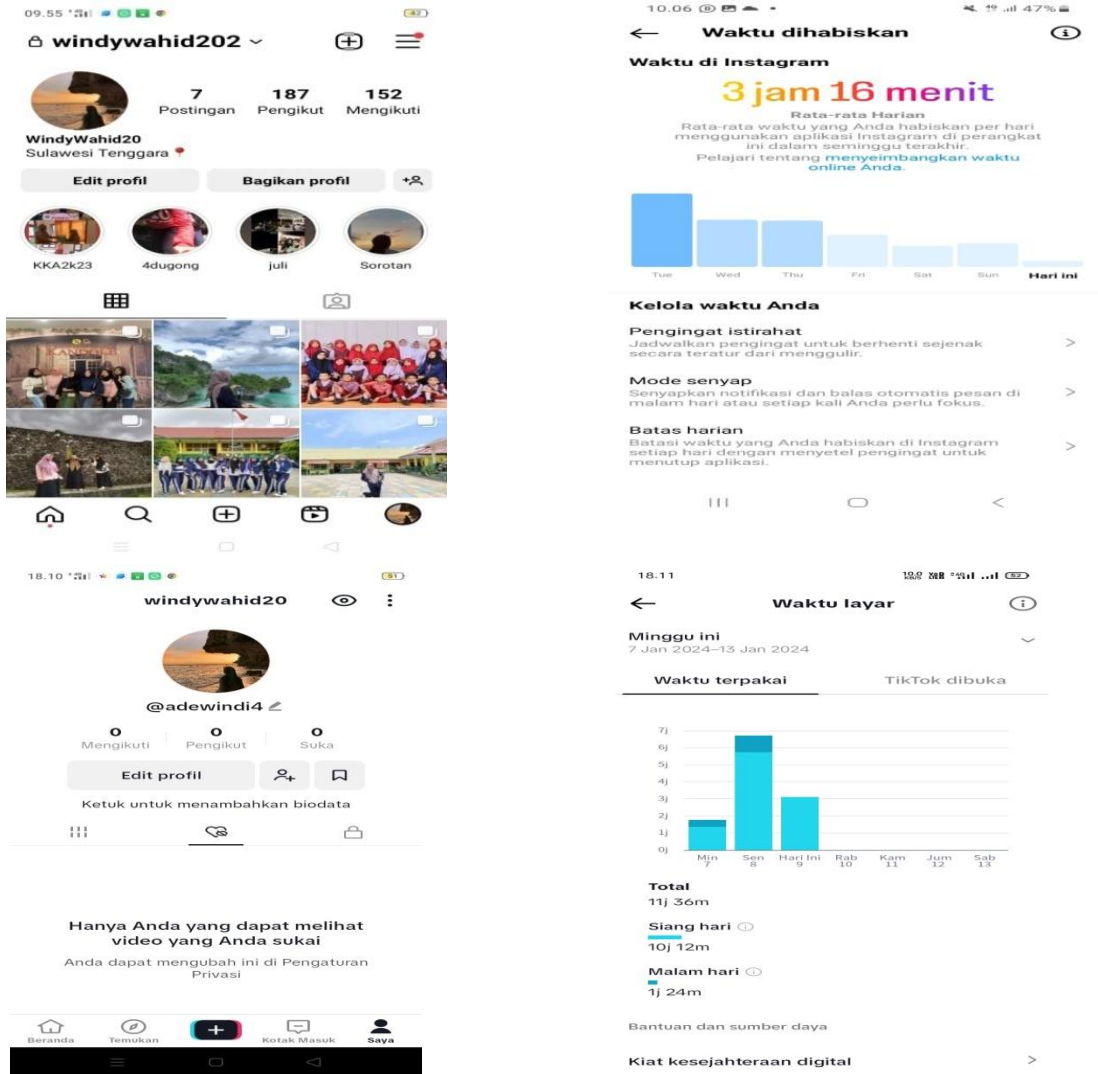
09.55

windywahid202

7 Postingan
187 Pengikut
152 Mengikuti

WindyWahid20
Sulawesi Tenggara

Edit profil
Bagikan profil

KKA2k23
4dugong
juli
Sorotan

10.06 47%

Waktu dihabiskan

Waktu di Instagram

3 jam 16 menit

Rata-rata Harian
Rata-rata waktu yang Anda habiskan per hari menggunakan aplikasi Instagram di perangkat ini dalam seminggu terakhir.
Pelajari tentang menyeimbangkan waktu online Anda.

Tue Wed Thu Fri Sat Sun Hari ini

Kelola waktu Anda

Pengingat istirahat
Jadwalkan pengingat untuk berhenti sejenak secara teratur dari menggulir.

Mode senyap
Senyapkan notifikasi dan balas otomatis pesan di malam hari atau setiap kali Anda perlu fokus.

Batas harian
Batasi waktu yang Anda habiskan di Instagram setiap hari dengan menyetel pengingat untuk menutup aplikasi.

18.10

windywahid20

@adewindi4

0 Mengikuti
0 Pengikut
0 Suka

Edit profil

Ketuk untuk menambahkan biodata

Hanya Anda yang dapat melihat video yang Anda sukai
Anda dapat mengubah ini di Pengaturan Privasi

Beranda Temukan Kotak Masuk Saya

18.11

Waktu layar

Minggu ini
7 Jan 2024–13 Jan 2024

Waktu terpakai
TikTok dibuka

7j
6j
5j
4j
3j
2j
1j
0j

Min 7
Sen 8
Hari Ini 9
Rab 10
Kam 11
Jum 12
Sab 13

Total
11j 36m

Siang hari
10j 12m

Malam hari
1j 24m

Bantuan dan sumber daya

Kiat kesejahteraan digital